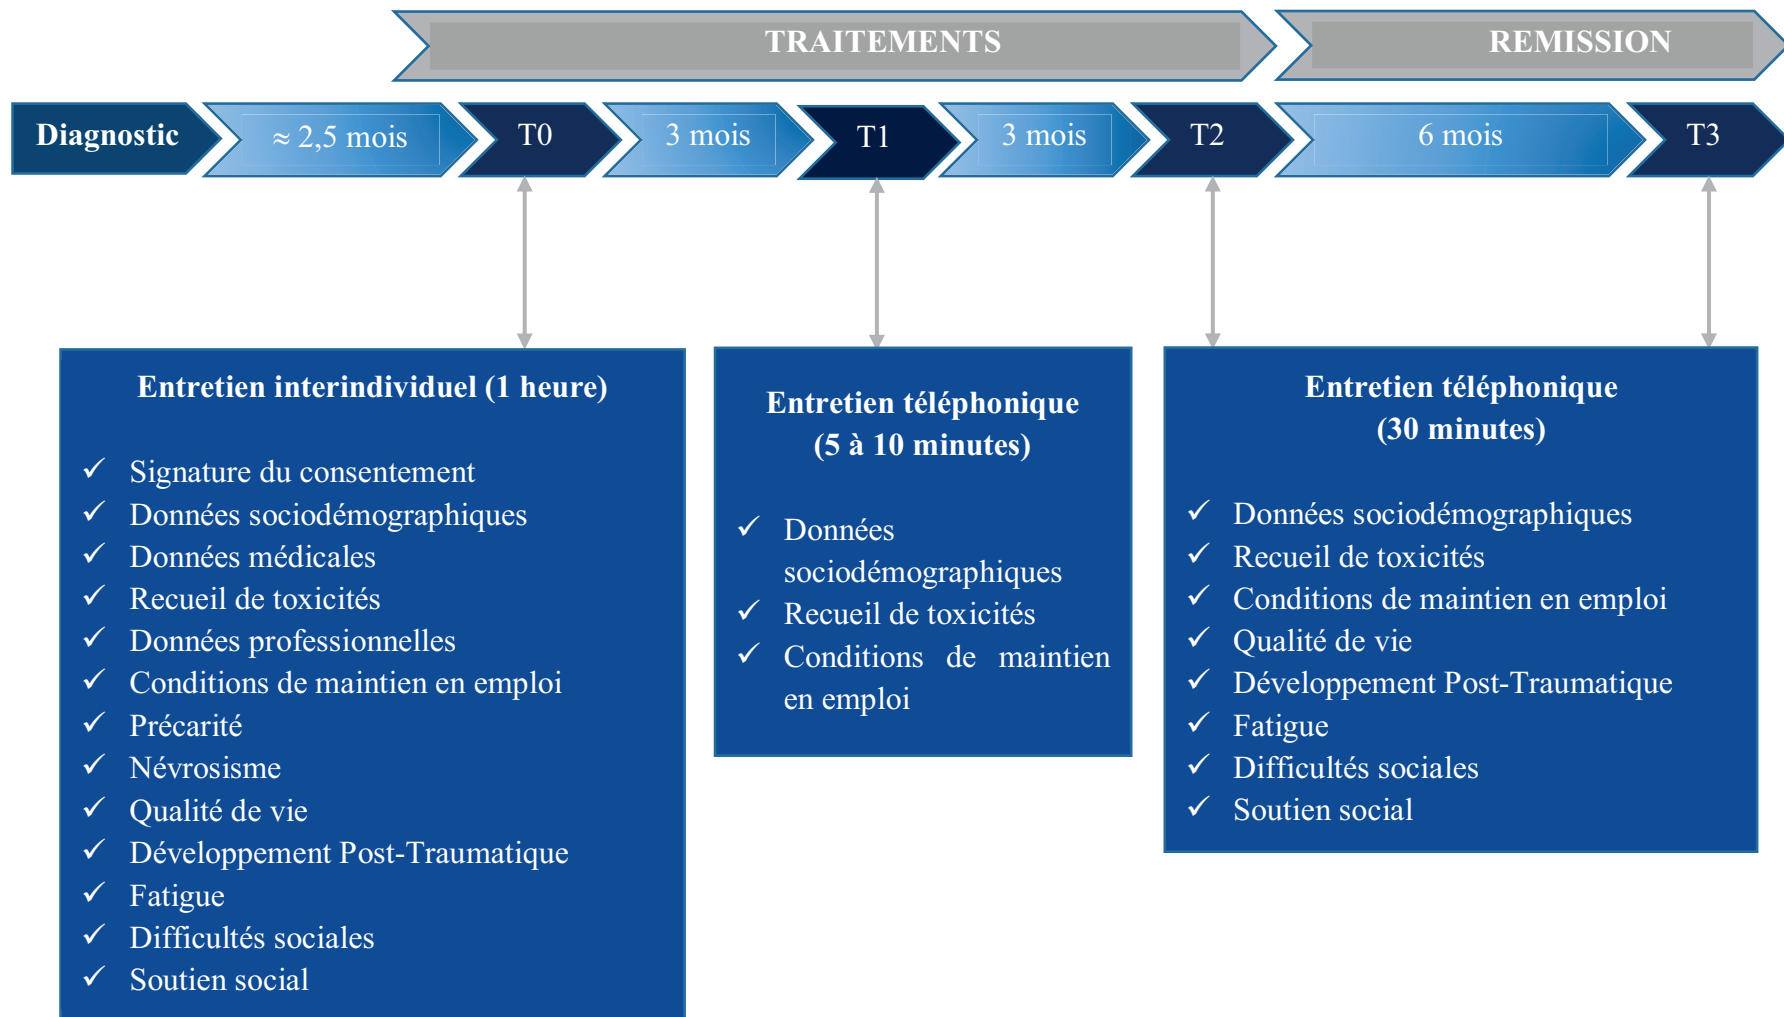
TRAITEMENTS

REMISSION

Diagnostic

≈ 2,5 mois

T0

3 mois

T1

3 mois

T2

6 mois

T3

Entretien interindividuel (1 heure)

✓ Signature du consentement
✓ Données sociodémographiques
✓ Données médicales
✓ Recueil de toxicités
✓ Données professionnelles
✓ Conditions de maintien en emploi
✓ Précarité
✓ Névrosisme
✓ Qualité de vie
✓ Développement Post-Traumatique
✓ Fatigue
✓ Difficultés sociales
✓ Soutien social

Entretien téléphonique (5 à 10 minutes)

✓ Données sociodémographiques
✓ Recueil de toxicités
✓ Conditions de maintien en emploi

Entretien téléphonique (30 minutes)

✓ Données sociodémographiques
✓ Recueil de toxicités
✓ Conditions de maintien en emploi
✓ Qualité de vie
✓ Développement Post-Traumatique
✓ Fatigue
✓ Difficultés sociales
✓ Soutien social